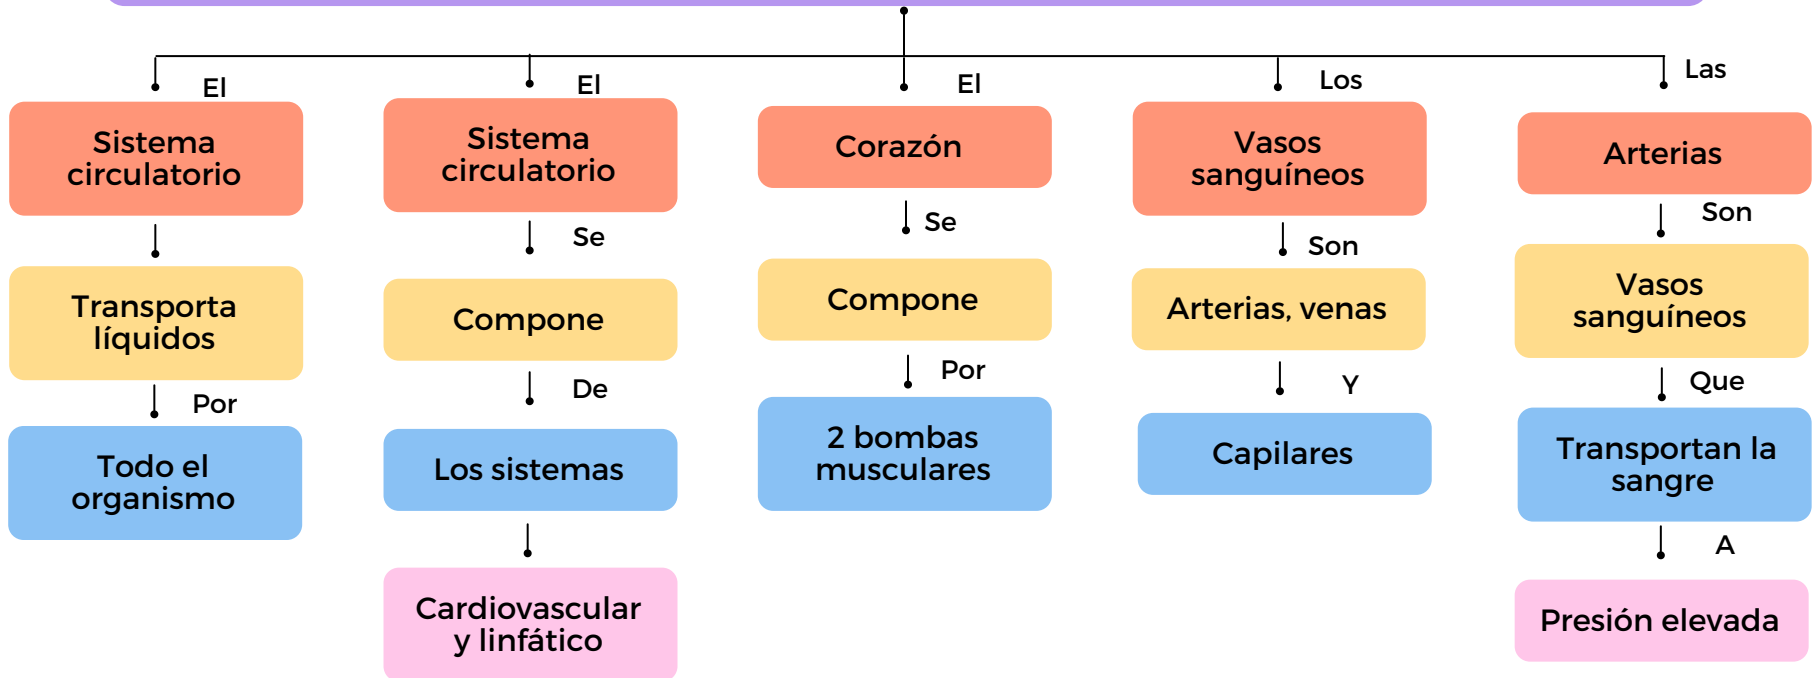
El

Sistema circulatorio

Transporta líquidos

Por

Todo el organismo

El

Sistema circulatorio

Se

Compone

De

Los sistemas

Cardiovascular y linfático

El

Corazón

Se

Compone

Por

2 bombas musculares

Los

Vasos sanguíneos

Son

Arterias, venas

Y

Capilares

Las

Arterias

Son

Vasos sanguíneos

Que

Transportan la sangre

A

Presión elevada